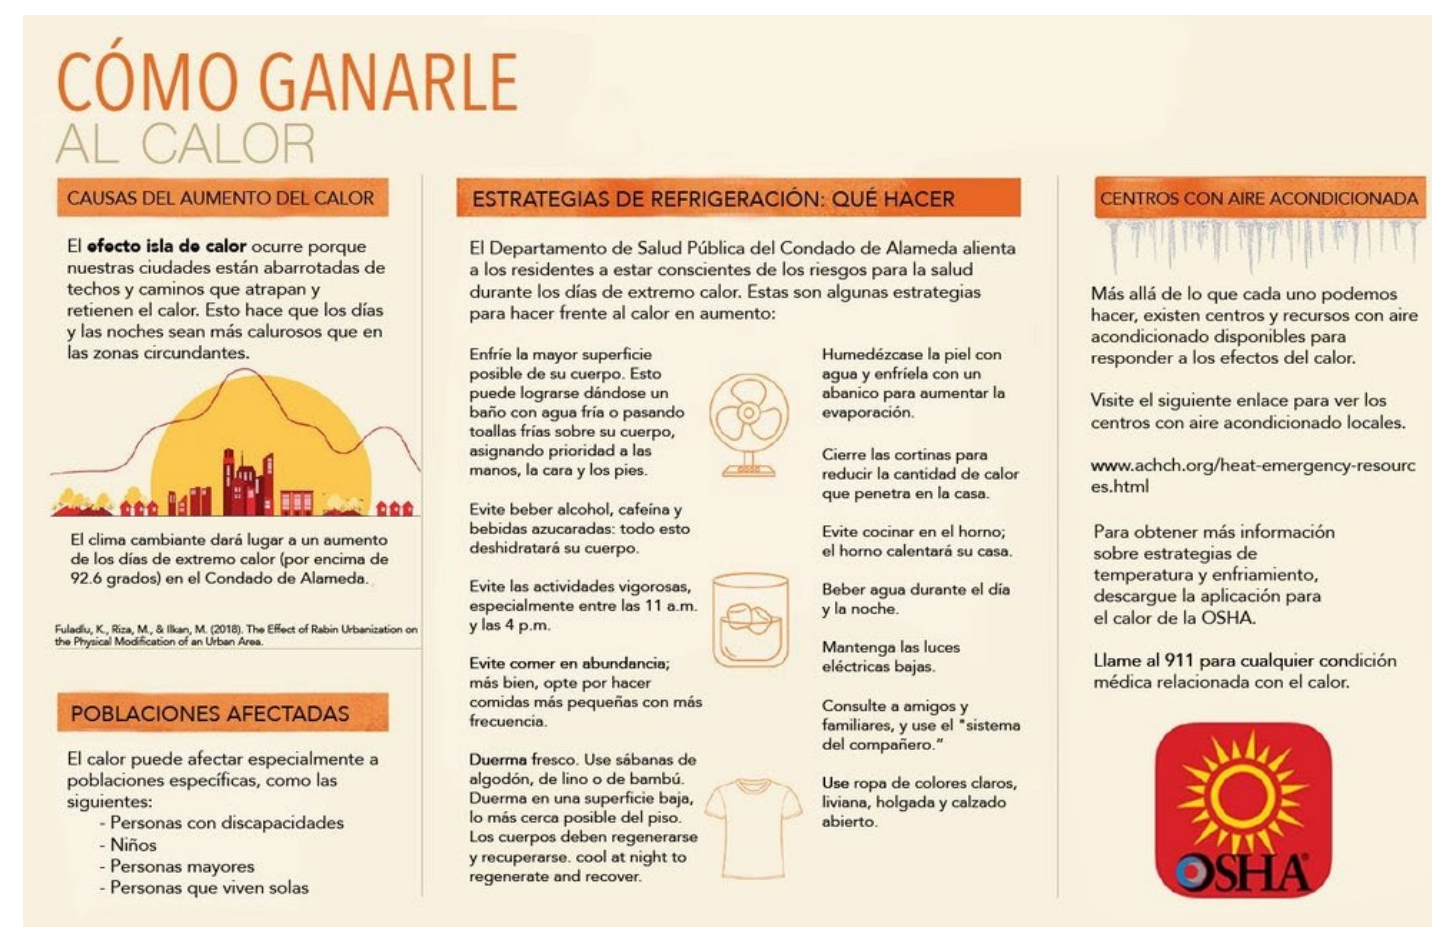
CÓMO GANARLE
AL CALOR

CAUSAS DEL AUMENTO DEL CALOR

El efecto isla de calor ocurre porque nuestras ciudades están abarrotadas de techos y caminos que atrapan y retienen el calor. Esto hace que los días y las noches sean más calurosos que en las zonas circundantes.

El clima cambiante dará lugar a un aumento de los días de extremo calor (por encima de 92.6 grados) en el Condado de Alameda.

Fuladlu, K., Riza, M., & Ilkan, M. (2018). The Effect of Rabin Urbanization on the Physical Modification of an Urban Area.

POBLACIONES AFECTADAS

El calor puede afectar especialmente a poblaciones específicas, como las siguientes:
- Personas con discapacidades
- Niños
- Personas mayores
- Personas que viven solas

ESTRATEGIAS DE REFRIGERACIÓN: QUÉ HACER

El Departamento de Salud Pública del Condado de Alameda alienta a los residentes a estar conscientes de los riesgos para la salud durante los días de extremo calor. Estas son algunas estrategias para hacer frente al calor en aumento:

Enfríe la mayor superficie posible de su cuerpo. Esto puede lograrse dándose un baño con agua fría o pasando toallas frías sobre su cuerpo, asignando prioridad a las manos, la cara y los pies.

Evite beber alcohol, cafeína y bebidas azucaradas: todo esto deshidratará su cuerpo.

Evite las actividades vigorosas, especialmente entre las 11 a.m. y las 4 p.m.

Evite comer en abundancia; más bien, opte por hacer comidas más pequeñas con más frecuencia.

Duerma fresco. Use sábanas de algodón, de lino o de bambú. Duerma en una superficie baja, lo más cerca posible del piso. Los cuerpos deben regenerarse y recuperarse. cool at night to regenerate and recover.

Humedézcase la piel con agua y enfríela con un abanico para aumentar la evaporación.

Cierre las cortinas para reducir la cantidad de calor que penetra en la casa.

Evite cocinar en el horno; el horno calentará su casa.

Beber agua durante el día y la noche.

Mantenga las luces eléctricas bajas.

Consulte a amigos y familiares, y use el "sistema del compañero."

Use ropa de colores claros, liviana, holgada y calzado abierto.

CENTROS CON AIRE ACONDICIONADA

Más allá de lo que cada uno podemos hacer, existen centros y recursos con aire acondicionado disponibles para responder a los efectos del calor.

Visite el siguiente enlace para ver los centros con aire acondicionado locales.

www.achch.org/heat-emergency-resources.html

Para obtener más información sobre estrategias de temperatura y enfriamiento, descargue la aplicación para el calor de la OSHA.

Llame al 911 para cualquier condición médica relacionada con el calor.

OSHA